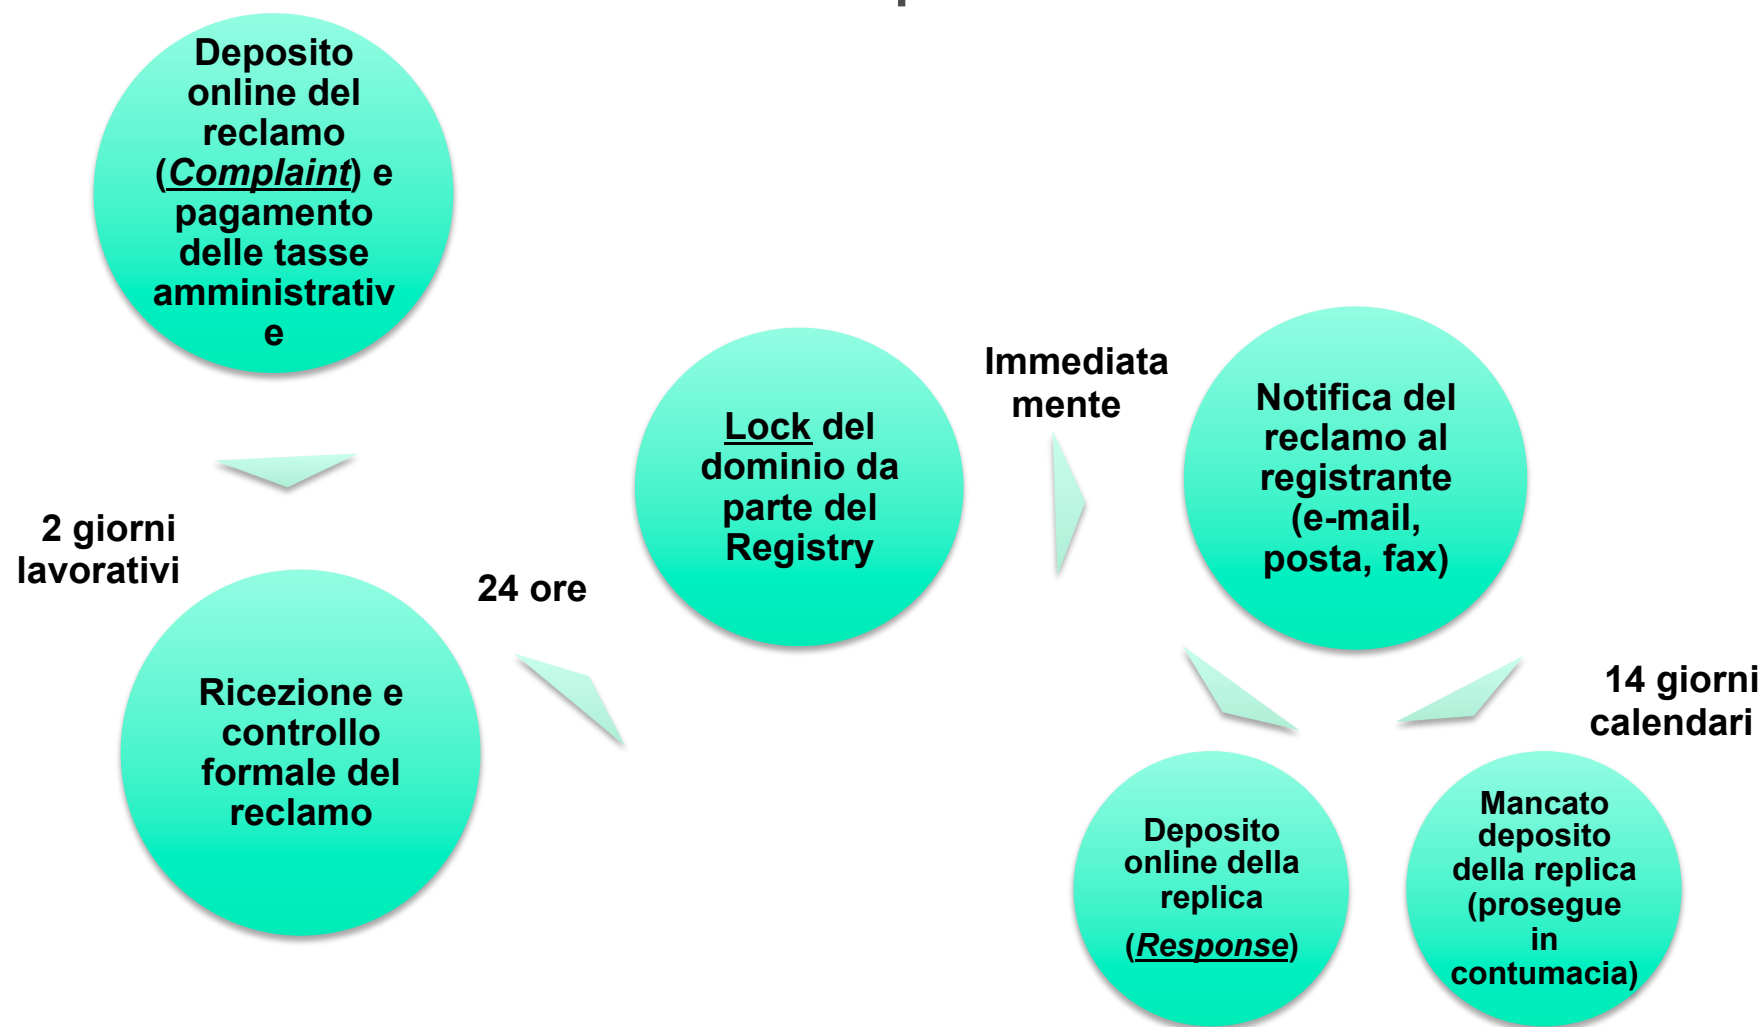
Deposito online del reclamo (Complaint) e pagamento delle tasse amministrativ e

2 giorni lavorativi

Ricezione e controllo formale del reclamo

24 ore

Lock del dominio da parte del Registry

Immediata mente

Notifica del reclamo al registrante (e-mail, posta, fax)

14 giorni calendari

Deposito online della replica (Response)

Mancato deposito della replica (prosegue in contumacia)